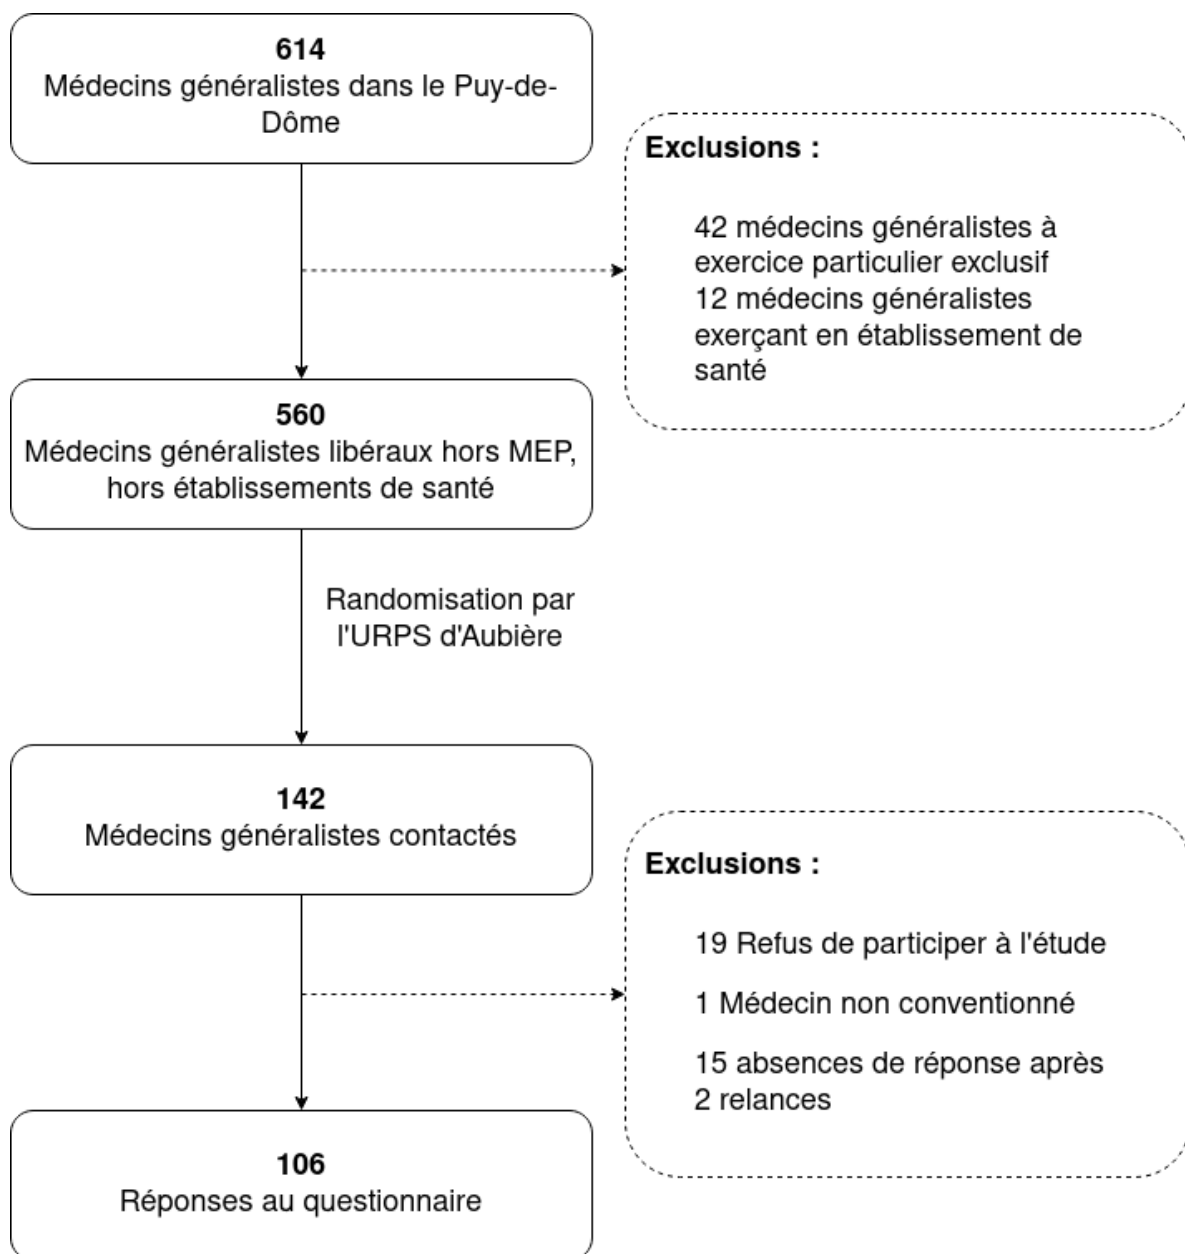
**614**
Médecins généralistes dans le Puy-de-Dôme

**Exclusions :**

42 médecins généralistes à exercice particulier exclusif
12 médecins généralistes exerçant en établissement de santé

**560**
Médecins généralistes libéraux hors MEP, hors établissements de santé

Randomisation par l'URPS d'Aubière

**142**
Médecins généralistes contactés

**Exclusions :**

19 Refus de participer à l'étude

1 Médecin non conventionné

15 absences de réponse après 2 relances

**106**
Réponses au questionnaire